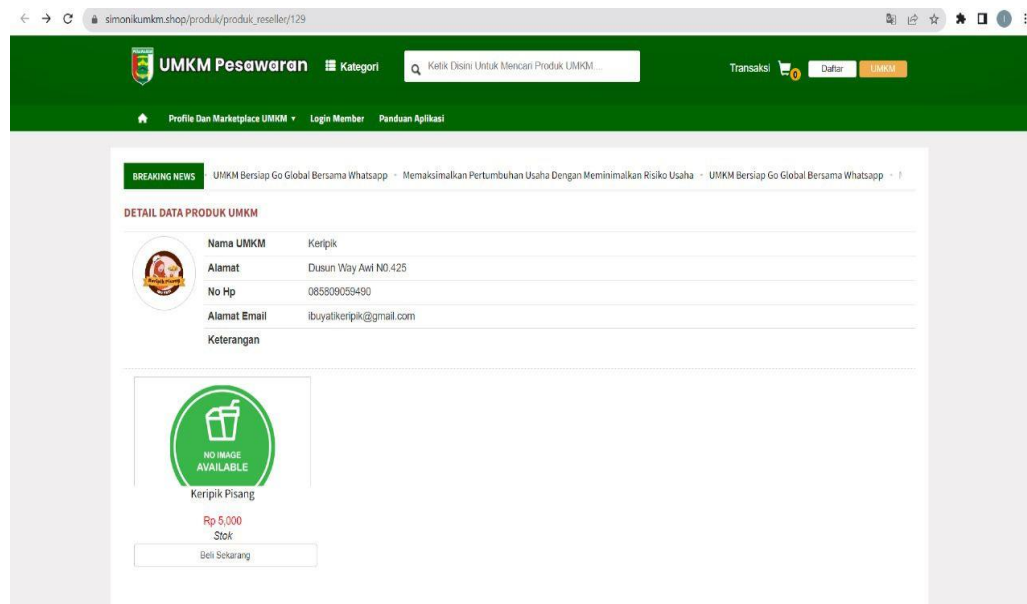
simonikumkm.shop/produk/produk_reseller/129

UMKM Pesawaran Kategori Ketik Disini Untuk Mencari Produk UMKM... Transaksi 0 Daftar UMKM

Profile Dan Marketplace UMKM Login Member Panduan Aplikasi

BREAKING NEWS UMKM Bersiap Go Global Bersama Whatsapp - Memaksimalkan Pertumbuhan Usaha Dengan Meminimalkan Risiko Usaha - UMKM Bersiap Go Global Bersama Whatsapp

DETAIL DATA PRODUK UMKM

| Nama UMKM | Keripik |
|---|---|
| Alamat | Dusun Way Awi N0.425 |
| No Hp | 085809059490 |
| Alamat Email | ibuyatikeripik@gmail.com |
| Keterangan | |

NO IMAGE AVAILABLE

Keripik Pisang

Rp 5,000

Stok

Beli Sekarang